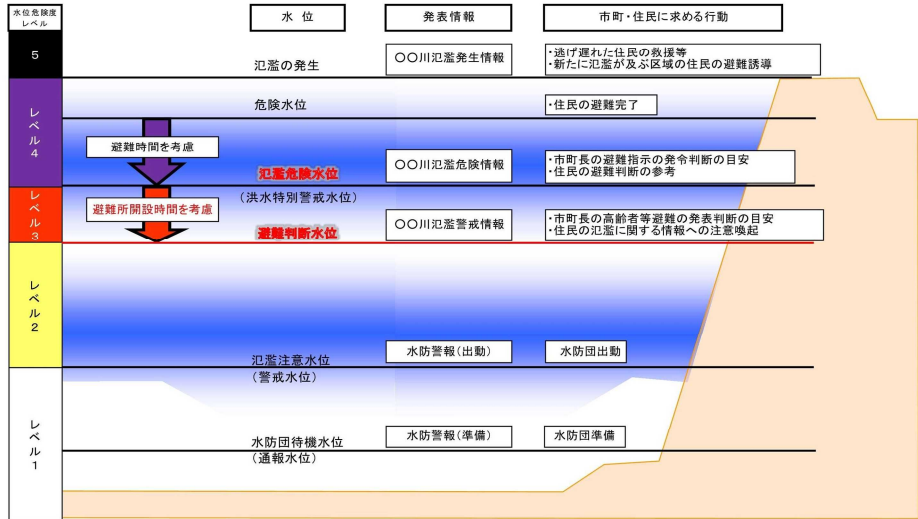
水位危険度レベル

水位

発表情報

市町・住民に求める行動

5

氾濫の発生

○○川氾濫発生情報

・逃げ遅れた住民の救援等
・新たに氾濫が及ぶ区域の住民の避難誘導

レベル4

危険水位

・住民の避難完了

避難時間を考慮

氾濫危険水位

○○川氾濫危険情報

・市町長の避難指示の発令判断の目安
・住民の避難判断の参考

（洪水特別警戒水位）

レベル3

避難所開設時間を考慮

避難判断水位

○○川氾濫警戒情報

・市町長の高齢者等避難の発表判断の目安
・住民の氾濫に関する情報への注意喚起

レベル2

氾濫注意水位
（警戒水位）

水防警報（出動）

水防団出動

レベル1

水防団待機水位
（通報水位）

水防警報（準備）

水防団準備